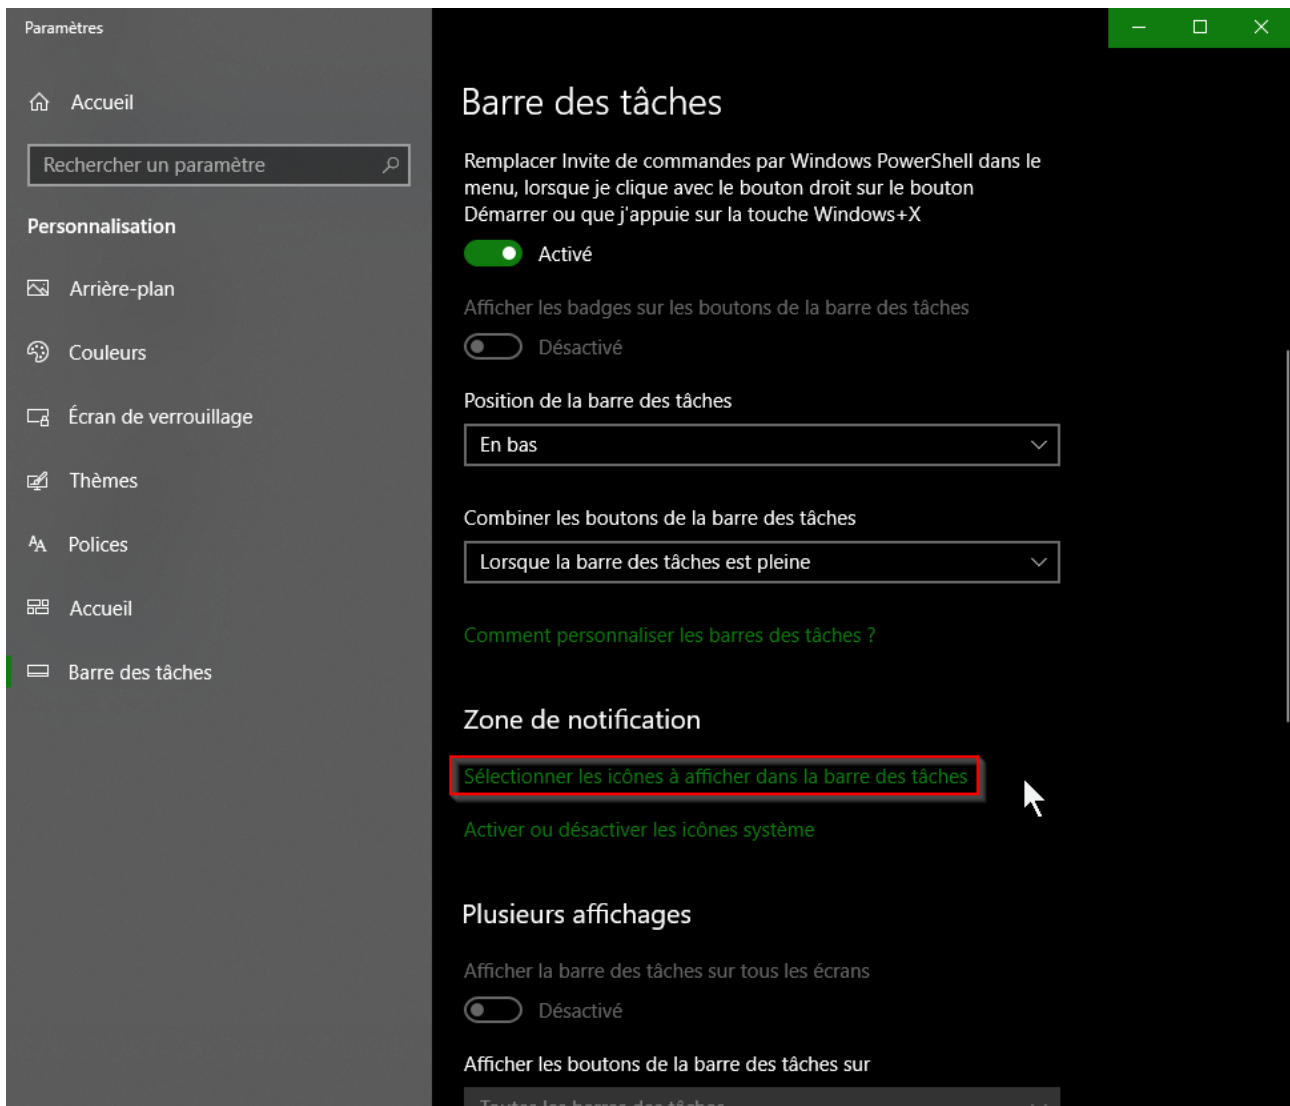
Paramètres

Accueil

Rechercher un paramètre

Personnalisation

Arrière-plan

Couleurs

Écran de verrouillage

Thèmes

Polices

Accueil

Barre des tâches

Barre des tâches

Remplacer Invite de commandes par Windows PowerShell dans le menu, lorsque je clique avec le bouton droit sur le bouton Démarrer ou que j'appuie sur la touche Windows+X

Activé

Afficher les badges sur les boutons de la barre des tâches

Désactivé

Position de la barre des tâches

En bas

Combiner les boutons de la barre des tâches

Lorsque la barre des tâches est pleine

Comment personnaliser les barres des tâches ?

Zone de notification

Sélectionner les icônes à afficher dans la barre des tâches

Activer ou désactiver les icônes système

Plusieurs affichages

Afficher la barre des tâches sur tous les écrans

Désactivé

Afficher les boutons de la barre des tâches sur

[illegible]